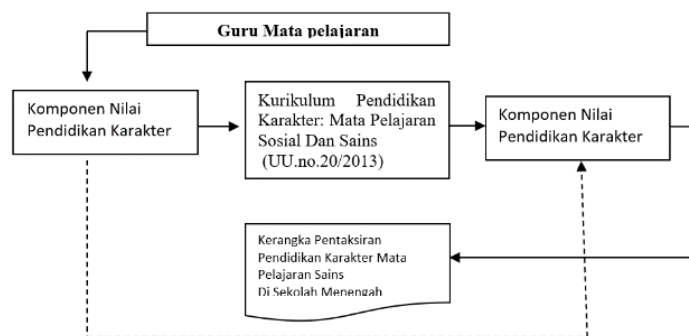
Guru Mata pelajaran

Komponen Nilai Pendidikan Karakter

Kurikulum Pendidikan Karakter: Mata Pelajaran Sosial Dan Sains (UU.no.20/2013)

Komponen Nilai Pendidikan Karakter

Kerangka Pentaksiran Pendidikan Karakter Mata Pelajaran Sains Di Sekolah Menengah